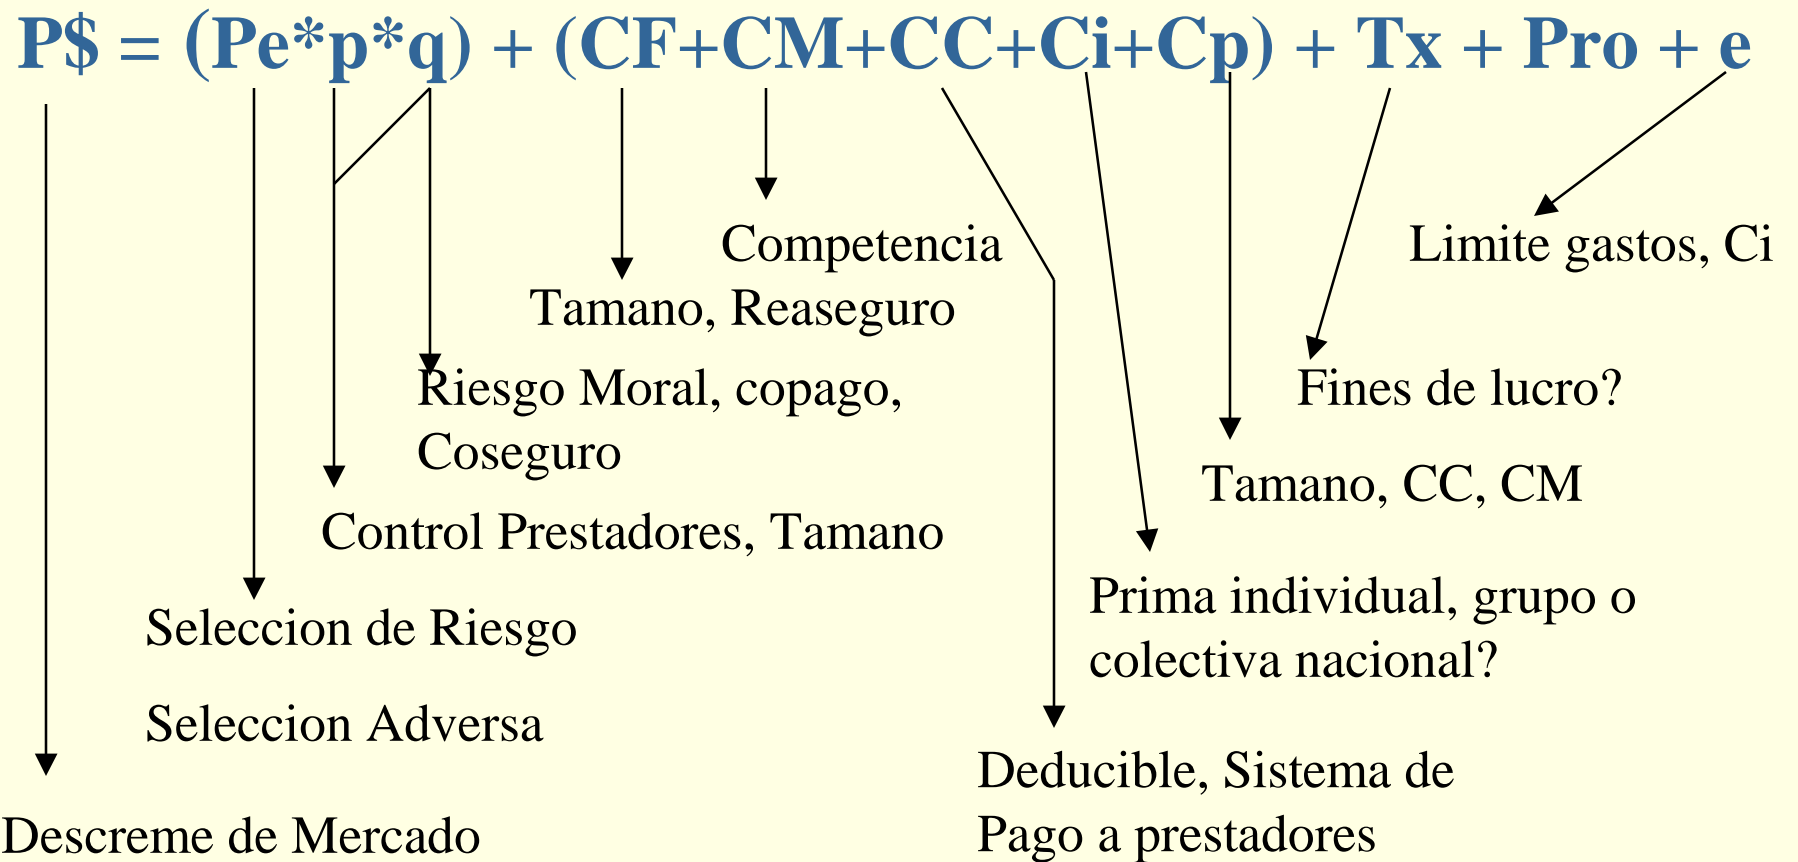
P$ = (Pe*p*q) + (CF+CM+CC+Ci+Cp) + Tx + Pro + e

Competencia

Limite gastos, Ci

Tamano, Reaseguro

Riesgo Moral, copago, Coseguro

Fines de lucro?

Tamano, CC, CM

Control Prestadores, Tamano

Prima individual, grupo o colectiva nacional?

Seleccion de Riesgo

Seleccion Adversa

Deducible, Sistema de Pago a prestadores

Descreme de Mercado